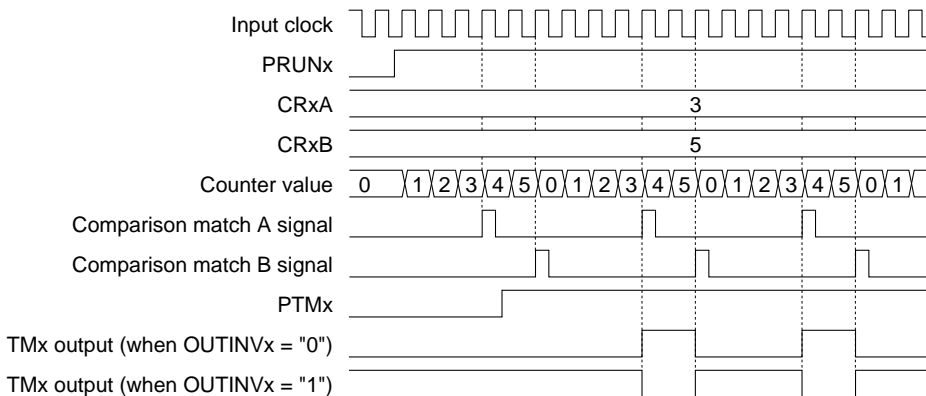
Input clock

PRUNx

CRxA 3

CRxB 5

Counter value 0 1 2 3 4 5 0 1 2 3 4 5 0 1 2 3 4 5 0 1

Comparison match A signal

Comparison match B signal

PTMx

TMx output (when OUTINVx = "0")

TMx output (when OUTINVx = "1")